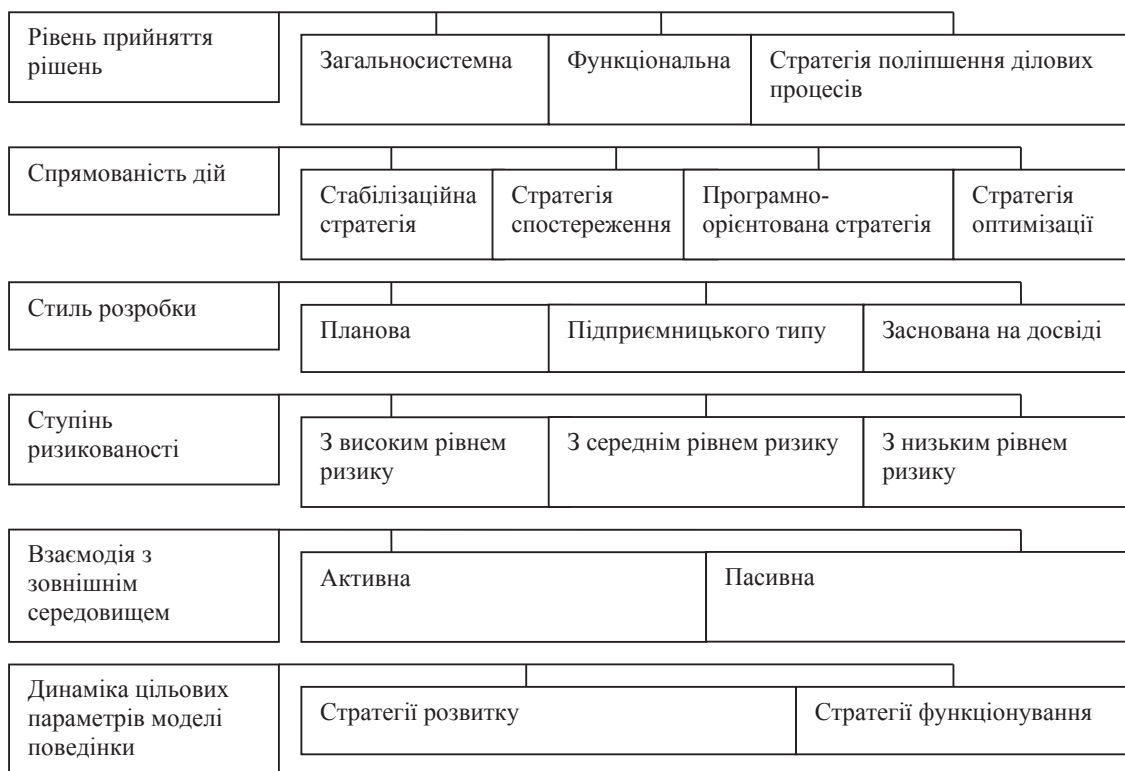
Рівень прийняття рішень

Загальносистемна

Функціональна

Стратегія поліпшення ділових процесів

Спрямованість дій

Стабілізаційна стратегія

Стратегія спостереження

Програмно-орієнтована стратегія

Стратегія оптимізації

Стиль розробки

Планова

Підприємницького типу

Заснована на досвіді

Ступінь ризикованості

З високим рівнем ризику

З середнім рівнем ризику

З низьким рівнем ризику

Взаємодія з зовнішнім середовищем

Активна

Пасивна

Динаміка цільових параметрів моделі поведінки

Стратегії розвитку

Стратегії функціонування